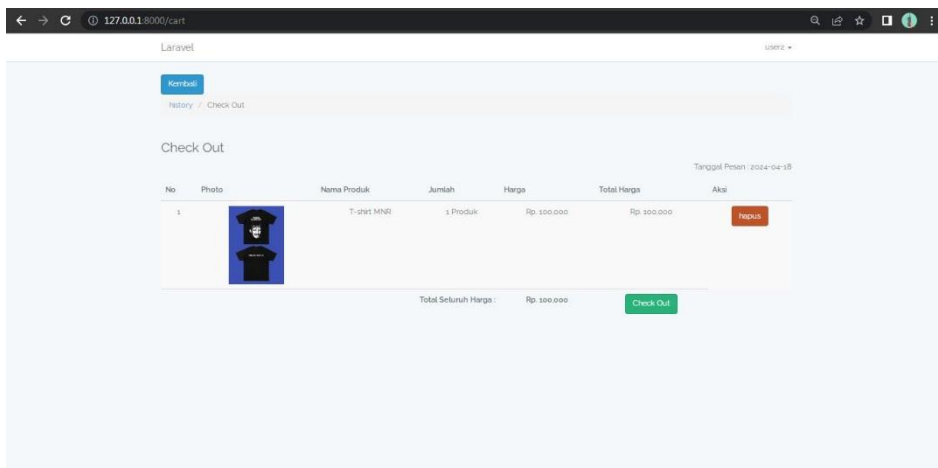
127.0.0.1:8000/cart

Laravel

user2 ▾

Kembali

history / Check Out

Check Out

Tanggal Pesan : 2024-04-18

| No | Photo | Nama Produk | Jumlah | Harga | Total Harga | Aksi |
|---|---|---|---|---|---|---|
| 1 | | T-shirt MNR | 1 Produk | Rp. 100.000 | Rp. 100.000 | Hapus |
| | | Total Seluruh Harga : | | Rp. 100.000 | Check Out | |